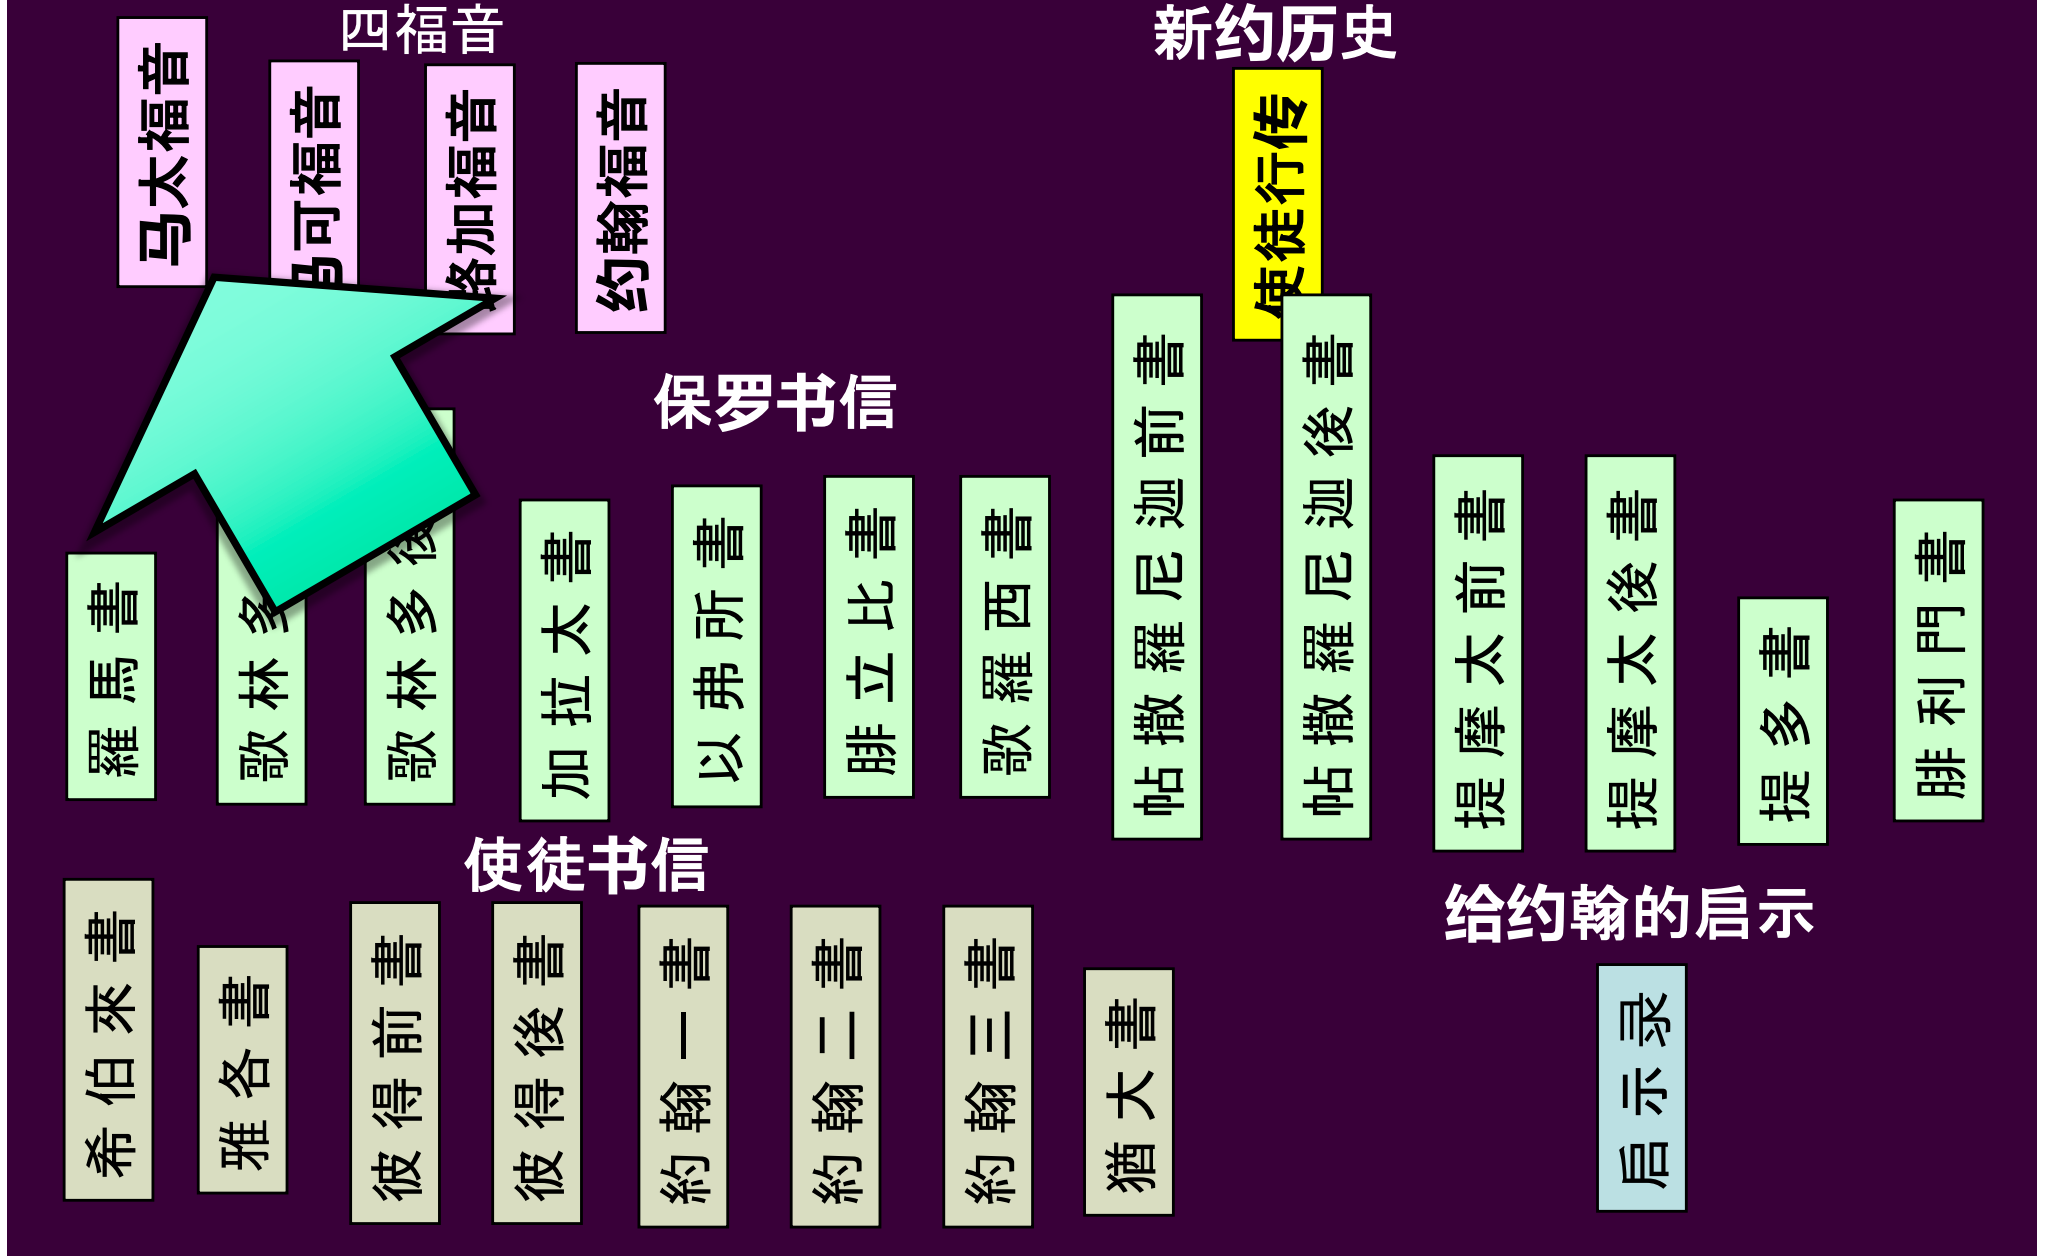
四福音

马太福音

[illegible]可福音

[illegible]加福音

约翰福音

新约历史

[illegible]徒行传

保罗书信

羅馬書

歌林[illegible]

歌林多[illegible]

加拉太書

以弗所書

腓立比書

歌羅西書

帖撒羅尼迦前書

帖撒羅尼迦後書

提摩太前書

提摩太後書

提多書

腓利門書

使徒书信

希伯來書

雅各書

彼得前書

彼得後書

約翰一書

約翰二書

約翰三書

猶大書

给约翰的启示

启示录